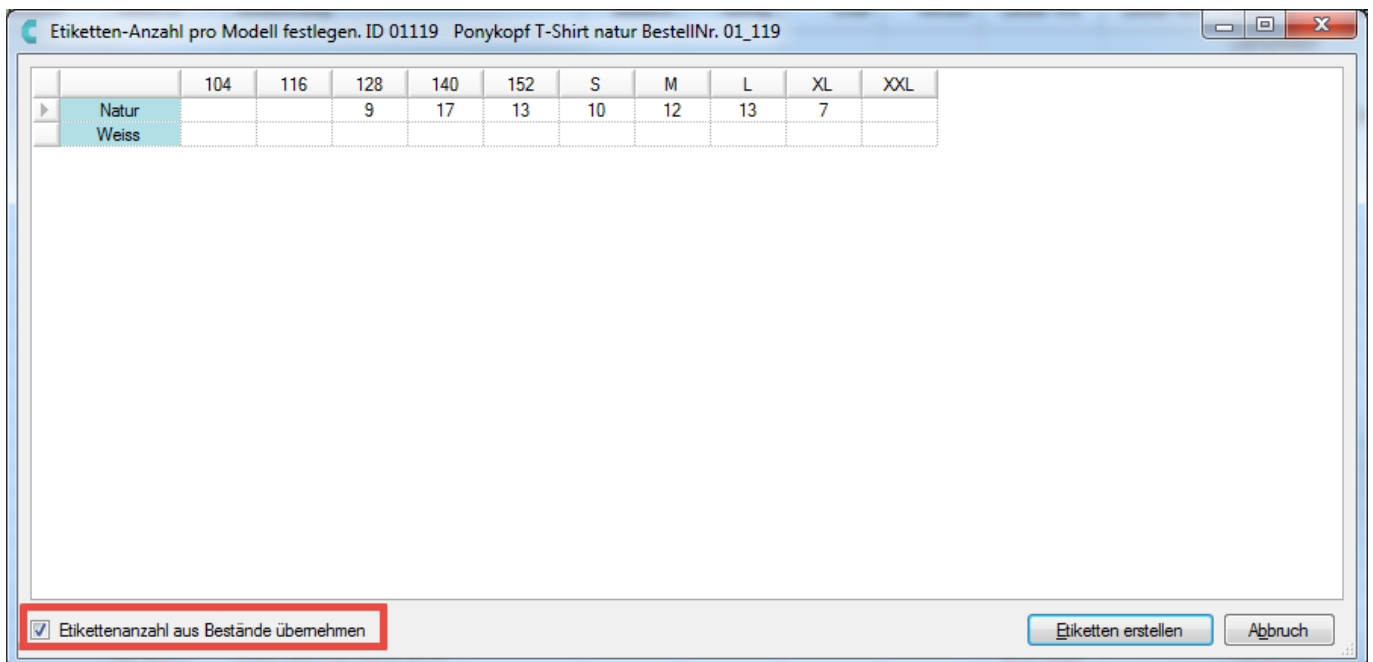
Etiketten-Anzahl pro Modell festlegen. ID 01119 Ponykopf T-Shirt natur BestellNr. 01_119

| | 104 | 116 | 128 | 140 | 152 | S | M | L | XL | XXL |
|---|---|---|---|---|---|---|---|---|---|---|
| Natur | | | 9 | 17 | 13 | 10 | 12 | 13 | 7 | |
| Weiss | | | | | | | | | | |

Etikettenanzahl aus Bestände übernehmen

Etiketten erstellen

Abbruch